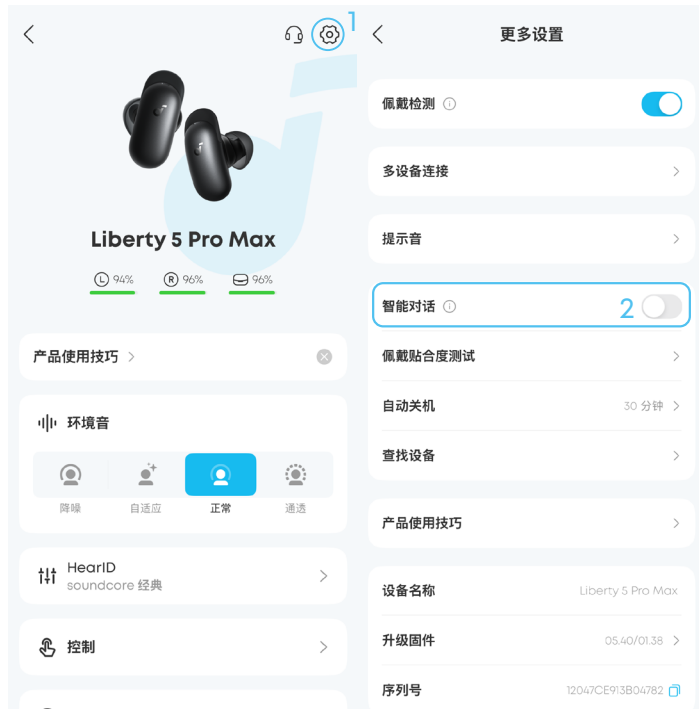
1

Liberty 5 Pro Max

L 94%  R 96%  96%

产品使用技巧

环境音

降噪  自适应  正常  通透

HearID
soundcore 经典

控制

更多设置

佩戴检测

多设备连接

提示音

智能对话  2

佩戴贴合度测试

自动关机  30 分钟

查找设备

产品使用技巧

设备名称  Liberty 5 Pro Max

升级固件  05.40/01.38

序列号  12047CE913B04782